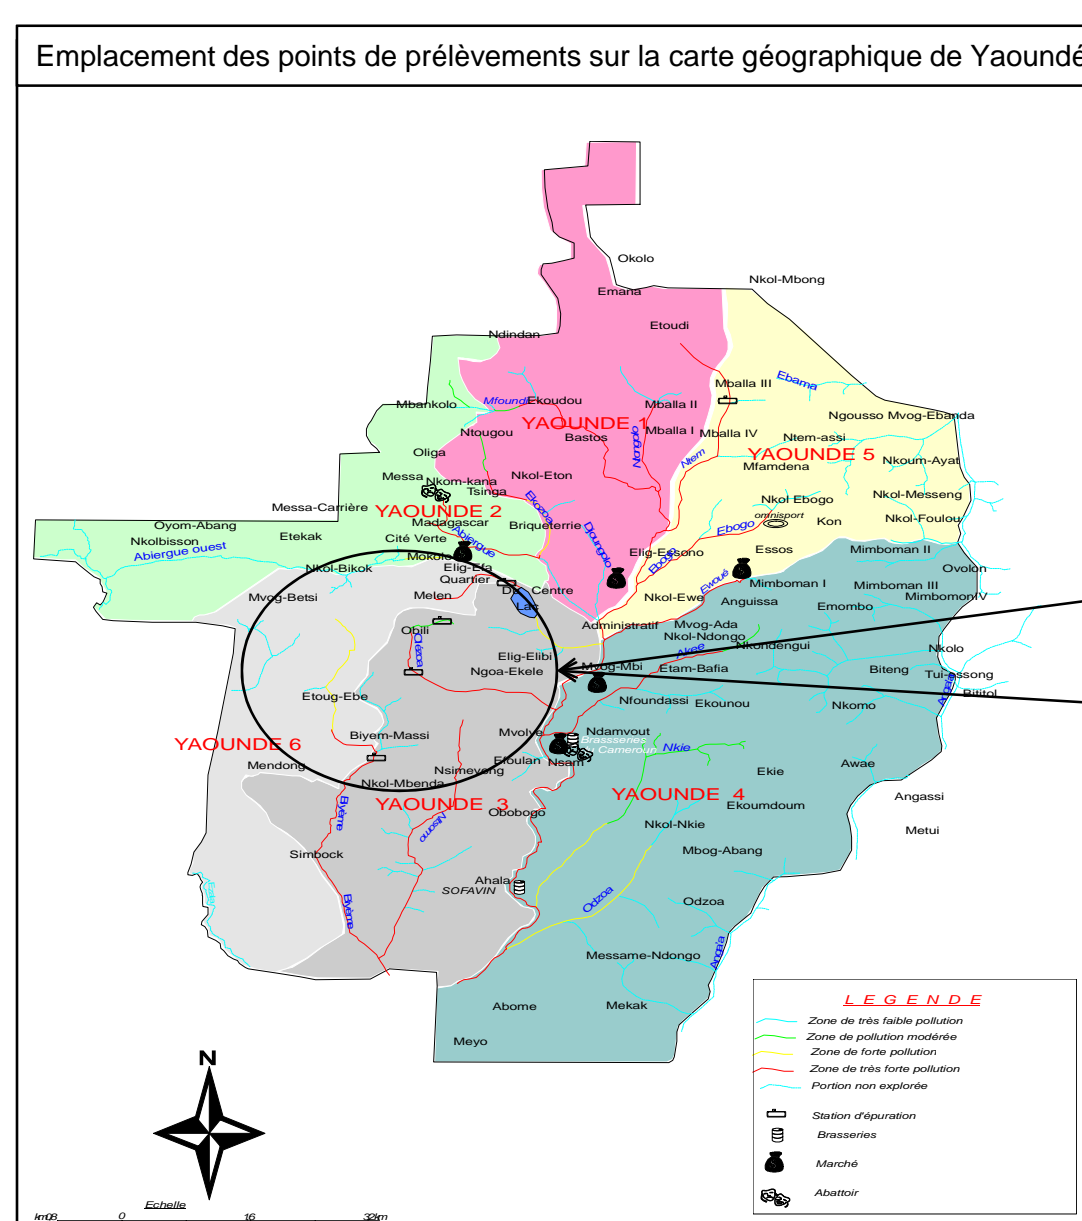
Emplacement des points de prélèvements sur la carte géographique de Yaoundé

Okolo
Nkol-Mbong
Emana
Etoudi
Ndindan
Mballa III
Ebama
Mbankolo
Mfoundi
Ekoudou
Mballa II
YAOUNDE 1
Ngousso Mvog-Ebanda
Ntougou
Bastos
Mballa I
Mballa IV
Ntem-assi
Oliga
YAOUNDE 5
Nkoum-Ayat
Mfamdena
Messa
Nkom-kana
Nkol-Eton
Ntem
Tsinga
Nkol-Messeng
Messa-Carrière
YAOUNDE 2
Nkol-Ebogo
Oyom-Abang
Madagascar
Briqueterie
Omnisport
Kon
Nkol-Foulou
Etekak
Nkolbisson
Cité Verte
Ebogo
Abiergue ouest
Mokolo
Elig-Essono
Essos
Mimboman II
Elig-Efa
Ovolon
Nkol-Bikok
Quartier
Centre
Mimboman I
Mimboman III
Mvog-Betsi
Melen
Lac
Nkol-Ewe
Anguissa
Emombo
MimbomonIV
Obili
Administratif
Mvog-Ada
Nkol-Ndongo
Nkondengui
Nkolo
Elig-Elibi
Ngoa-Ekele
Mvog-Mbi
Etam-Bafia
Biteng
Tui-essong
Etoug-Ebe
Nfoundassi
Ekounou
Nkomo
Biyem-Massi
Mvolye
Ndamvout
YAOUNDE 6
Brasseries Cameroun
Nkie
Mendong
Efoulan
Nsam
Awae
Nsimeyong
Ekie
Nkol-Mbenda
YAOUNDE 3
YAOUNDE 4
Angassi
Obobogo
Ekoumdoum
Nkol-Nkie
Metui
Simbock
Mbog-Abang
Biyeme
Ahala
SOFAVIN
Odzoa
Odzoa
Messame-Ndongo
Abome
Mekak
Meyo
N

L E G E N D E
Zone de très faible pollution
Zone de pollution modérée
Zone de forte pollution
Zone de très forte pollution
Portion non explorée
Station d'épuration
Brasseries
Marché
Abattoir

Echelle
km08 0 16 32km